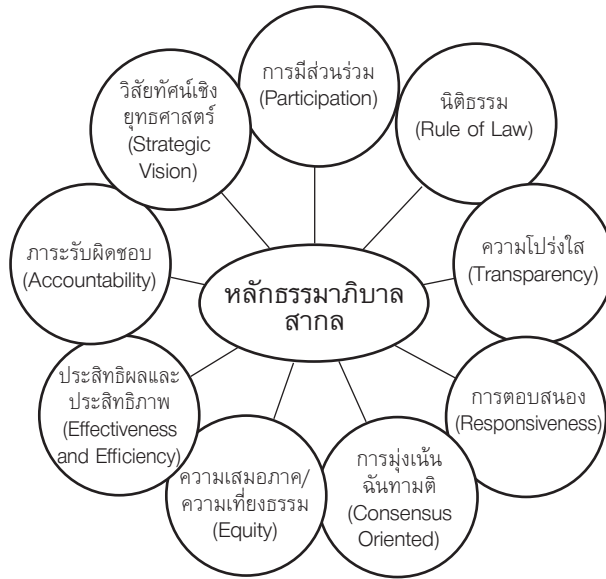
หลักธรรมาภิบาลสากล

การมีส่วนร่วม (Participation)

นิติธรรม (Rule of Law)

ความโปร่งใส (Transparency)

การตอบสนอง (Responsiveness)

การมุ่งเน้นฉันทามติ (Consensus Oriented)

ความเสมอภาค/ความเที่ยงธรรม (Equity)

ประสิทธิผลและประสิทธิภาพ (Effectiveness and Efficiency)

ภาระรับผิดชอบ (Accountability)

วิสัยทัศน์เชิงยุทธศาสตร์ (Strategic Vision)